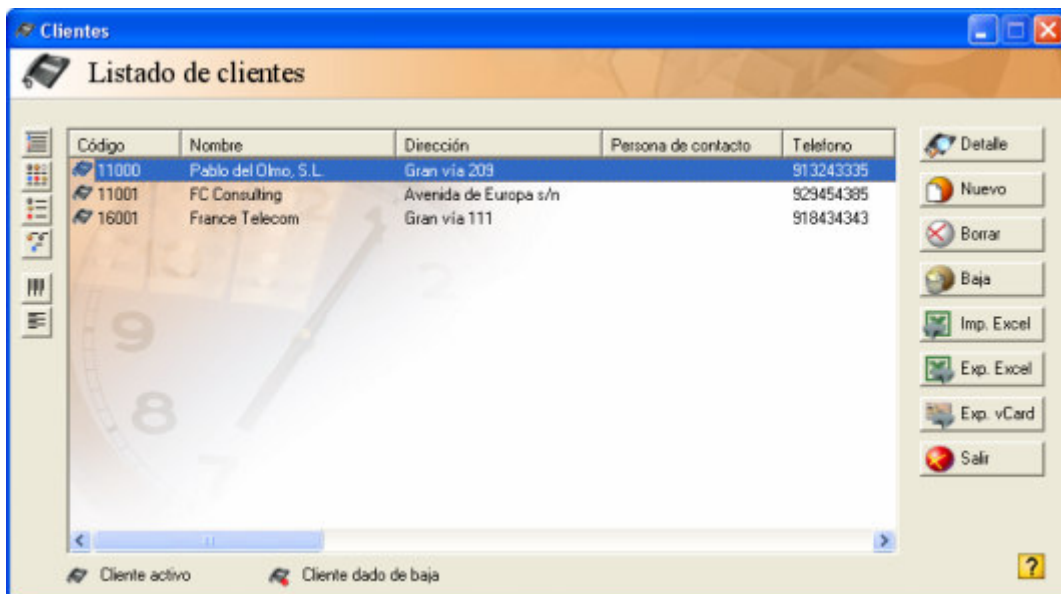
Clientes

Listado de clientes

| Código | Nombre | Dirección | Persona de contacto | Telefono |
|---|---|---|---|---|
| 11000 | Pablo del Olmo, S.L. | Gran vía 209 | | 913243335 |
| 11001 | FC Consulting | Avenida de Europa s/n | | 929454385 |
| 16001 | France Telecom | Gran vía 111 | | 918434343 |

Detalle

Nuevo

Borrar

Baja

Imp. Excel

Exp. Excel

Exp. vCard

Salir

Cliente activo

Cliente dado de baja

?